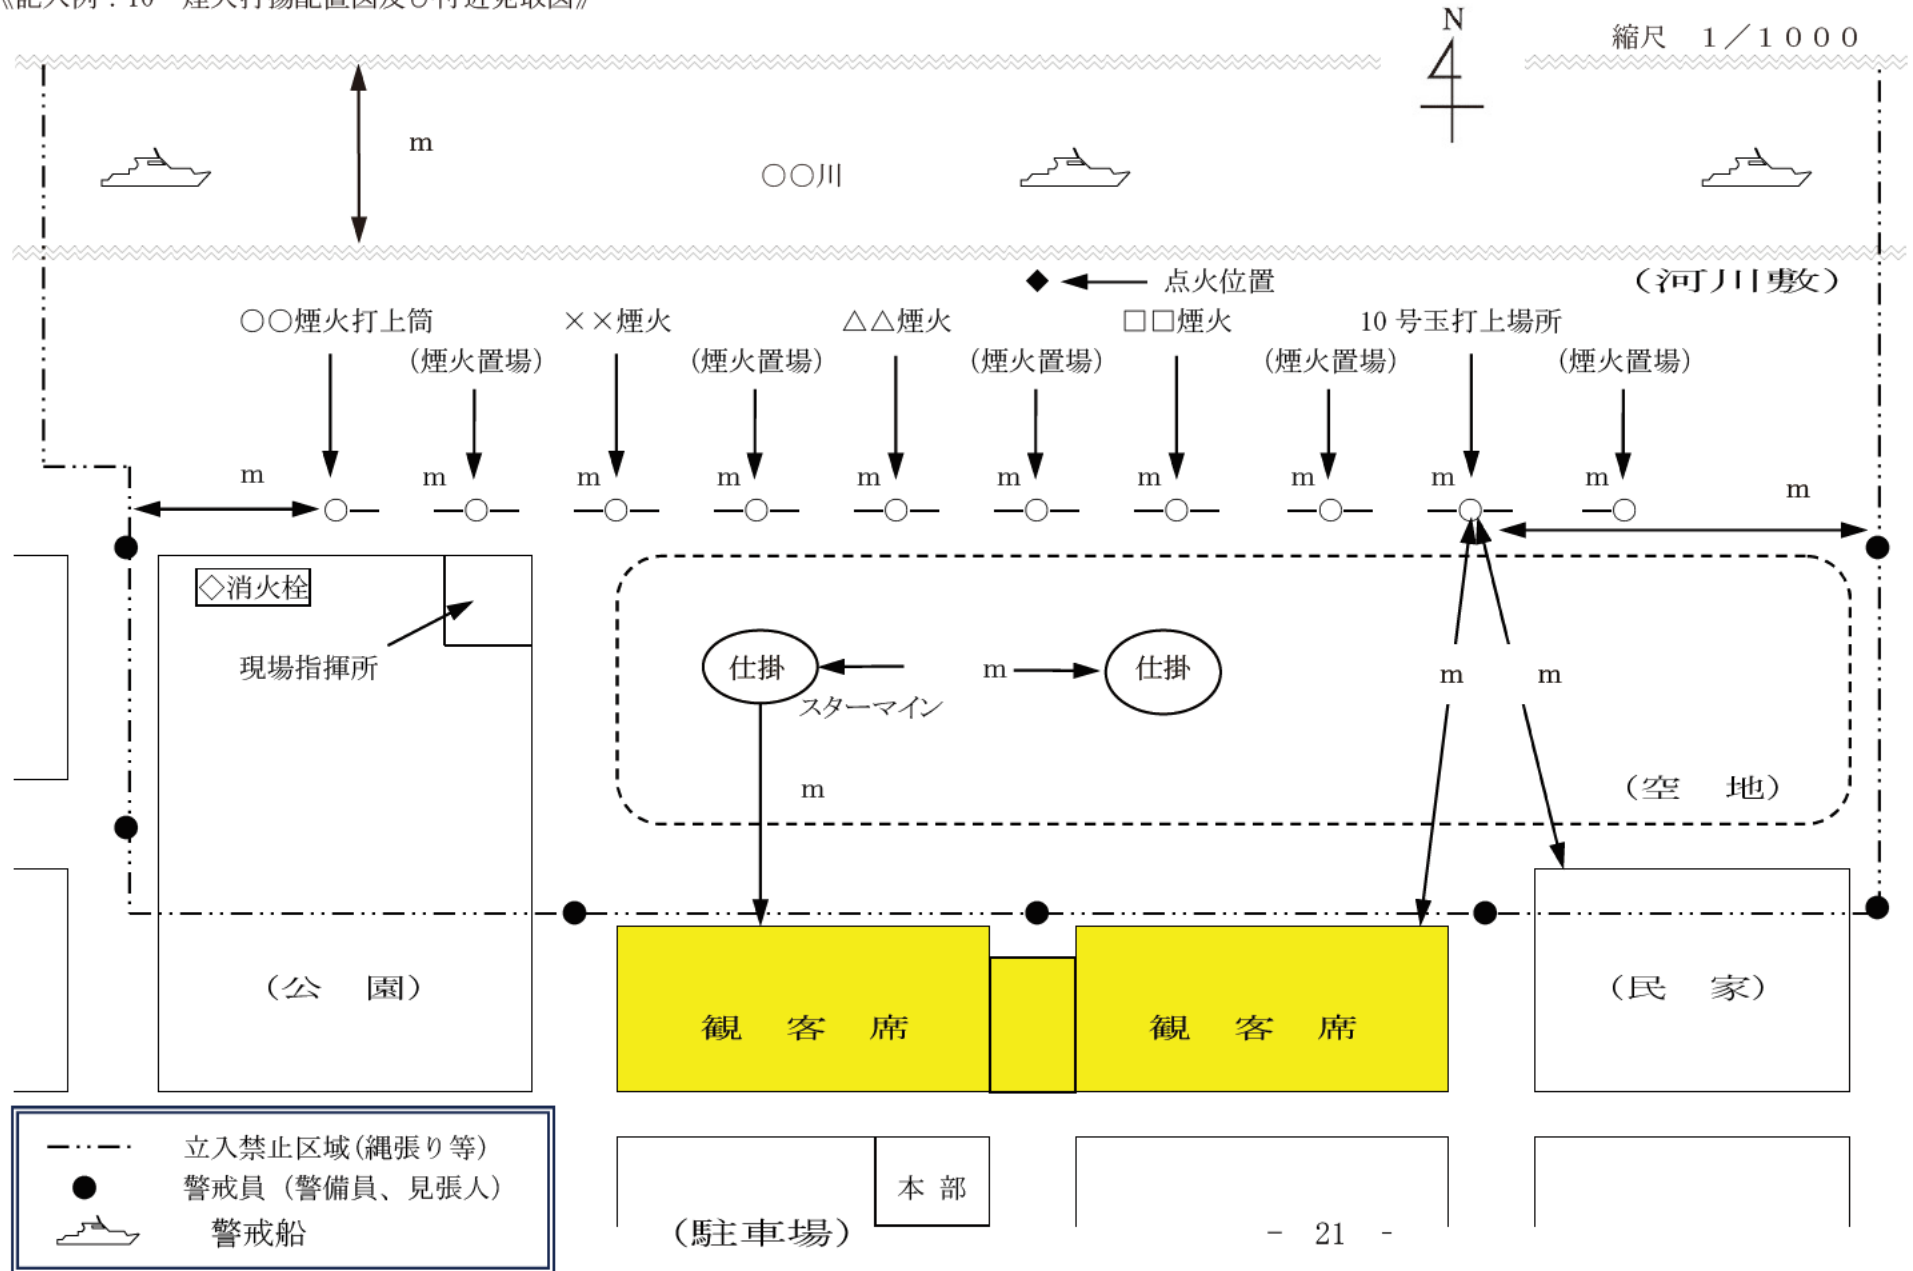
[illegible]

N

縮尺　1／1000

m

○○川

◆ ← 点火位置

（河川敷）

○○煙火打上筒　×× 煙火　△△煙火　□□煙火　10 号玉打上場所

（煙火置場）　（煙火置場）　（煙火置場）　（煙火置場）　（煙火置場）

m　m　m　m　m　m　m　m　m　m　m

◇消火栓

現場指揮所

仕掛　m　仕掛

スターマイン

m　m

m

（空　地）

（公　園）

観　客　席

観　客　席

（民　家）

立入禁止区域（縄張り等）

警戒員（警備員、見張人）

警戒船

本 部

（駐車場）

－ 21 －